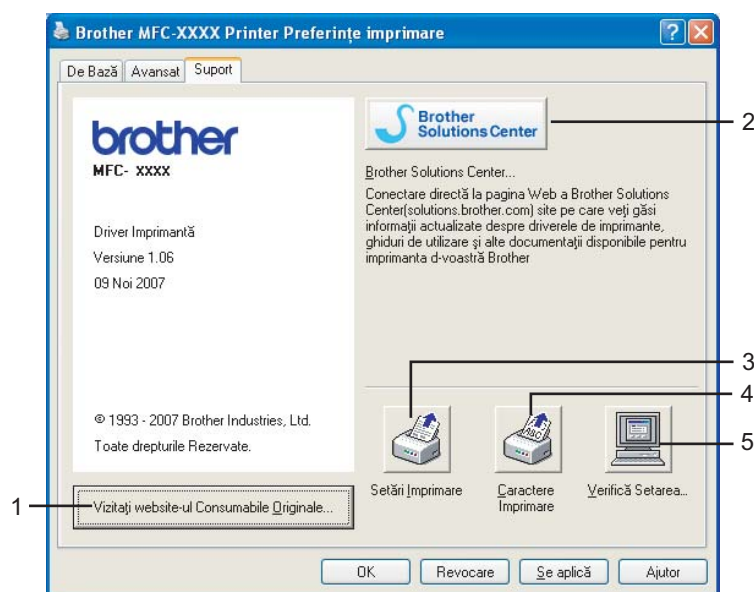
Brother MFC-XXXX Printer Preferințe imprimare

? X

De Bază | Avansat | Suport

brother

MFC- XXXX

Driver Imprimantă

Versiune 1.06

09 Noi 2007

© 1993 - 2007 Brother Industries, Ltd.

Toate drepturile Rezervate.

Brother Solutions Center

Brother Solutions Center...

Conectare directă la pagina Web a Brother Solutions Center(solutions.brother.com) site pe care veți găsi informații actualizate despre driverele de imprimante, ghiduri de utilizare și alte documentații disponibile pentru imprimanta d-voastră Brother

Setări Imprimare

Caractere Imprimare

Verifică Setarea...

Vizitați website-ul Consumabile Originale...

OK | Revocare | Se aplică | Ajutor

1

2

3

4

5